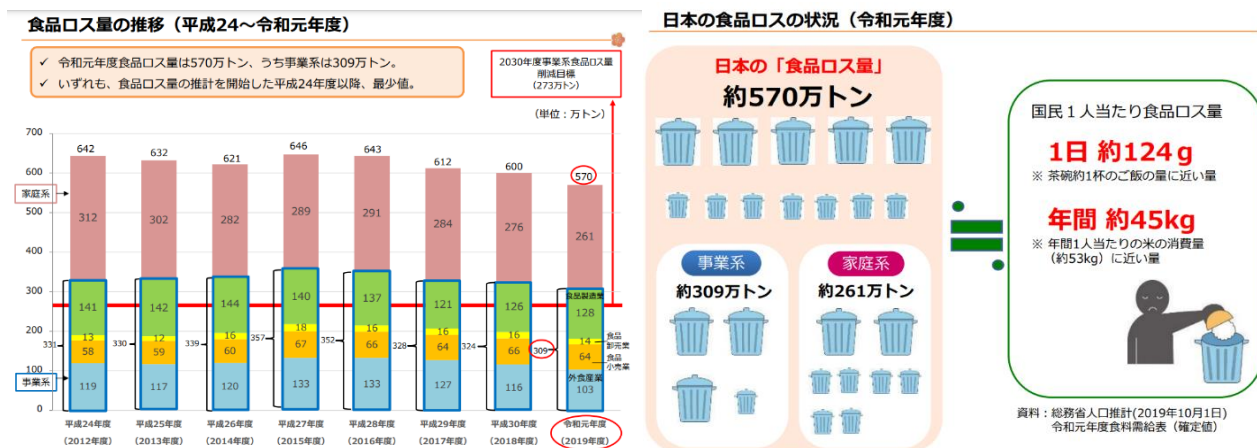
食品ロス量の推移（平成24～令和元年度）

✓ 令和元年度食品ロス量は570万トン、うち事業系は309万トン。
✓ いずれも、食品ロス量の推計を開始した平成24年度以降、最少値。

2030年度事業系食品ロス量削減目標（273万トン）

（単位：万トン）

| | 平成24年度（2012年度） | 平成25年度（2013年度） | 平成26年度（2014年度） | 平成27年度（2015年度） | 平成28年度（2016年度） | 平成29年度（2017年度） | 平成30年度（2018年度） | 令和元年度（2019年度） |
|---|---|---|---|---|---|---|---|---|
| 合計 | 642 | 632 | 621 | 646 | 643 | 612 | 600 | 570 |
| 家庭系 | 312 | 302 | 282 | 289 | 291 | 284 | 276 | 261 |
| 事業系 | 331 | 330 | 339 | 357 | 352 | 328 | 324 | 309 |
| 食品製造業 | 141 | 142 | 144 | 140 | 137 | 121 | 126 | 128 |
| 食品卸売業 | 13 | 12 | 16 | 18 | 16 | 16 | 16 | 14 |
| 食品小売業 | 58 | 59 | 60 | 67 | 66 | 64 | 66 | 64 |
| 外食産業 | 119 | 117 | 120 | 133 | 133 | 127 | 116 | 103 |

700
600
500
400
300
200
100
0

家庭系
事業系

日本の食品ロスの状況（令和元年度）

日本の「食品ロス量」
約570万トン

事業系
約309万トン

家庭系
約261万トン

国民１人当たり食品ロス量

1日 約124ｇ
※ 茶碗約1杯のご飯の量に近い量

年間 約45kg
※ 年間1人当たりの米の消費量（約53kg）に近い量

資料：総務省人口推計(2019年10月1日)
令和元年度食料需給表（確定値）